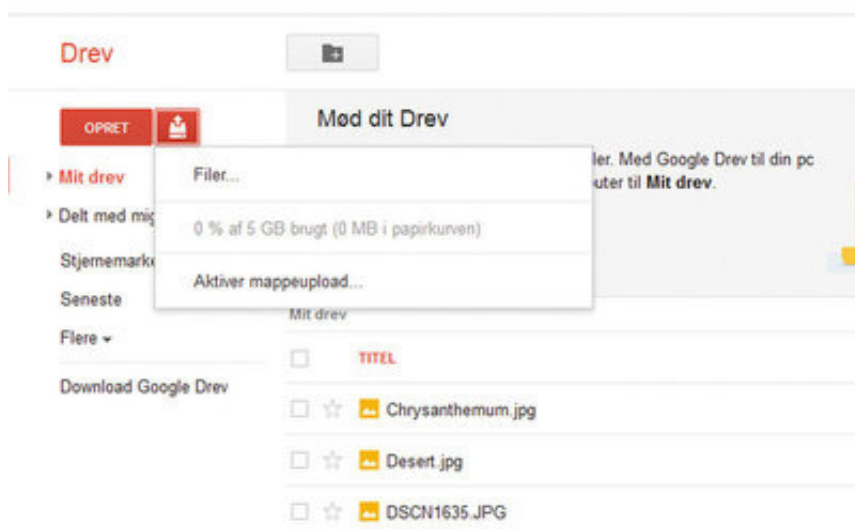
Drev

OPRET

Mød dit Drev

Filer...

ler. Med Google Drev til din pc uter til **Mit drev**.

0 % af 5 GB brugt (0 MB i papirkurven)

Aktiver mappeupload...

Mit drev

Delt med mig

Stjernemark

Seneste

Flere

Download Google Drev

Mit drev

TITEL

Chrysanthemum.jpg

Desert.jpg

DSCN1635.JPG